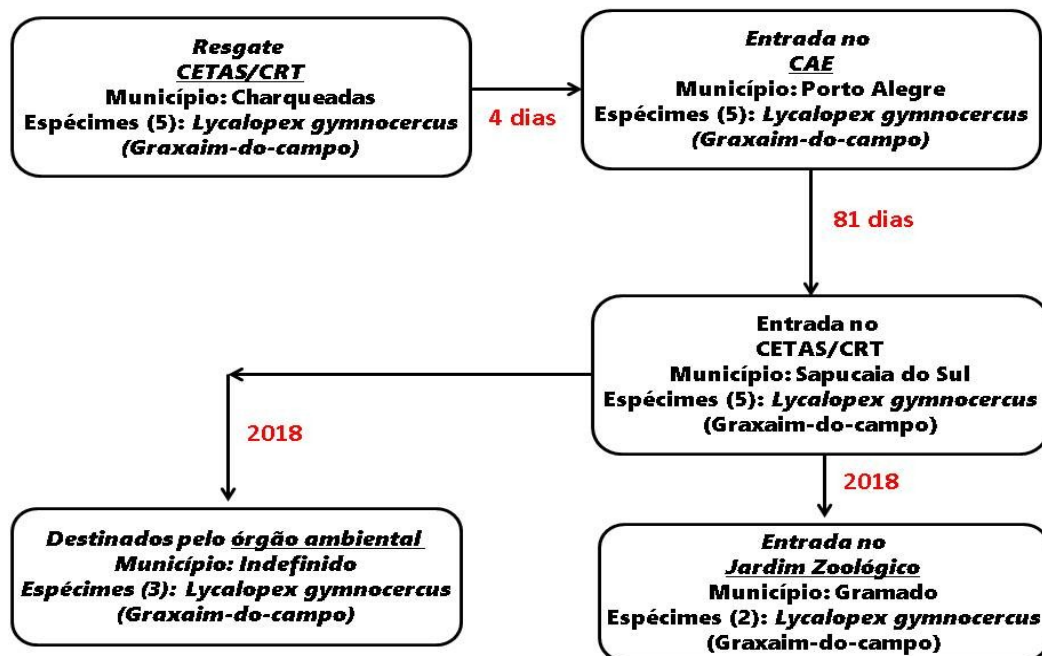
Resgate
CETAS/CRT
Município: Charqueadas
Espécimes (5): Lycalopex gymnocercus
(Graxaim-do-campo)

4 dias

Entrada no
CAE
Município: Porto Alegre
Espécimes (5): Lycalopex gymnocercus
(Graxaim-do-campo)

81 dias

Entrada no
CETAS/CRT
Município: Sapucaia do Sul
Espécimes (5): Lycalopex gymnocercus
(Graxaim-do-campo)

2018

2018

Destinados pelo órgão ambiental
Município: Indefinido
Espécimes (3): Lycalopex gymnocercus
(Graxaim-do-campo)

Entrada no
Jardim Zoológico
Município: Gramado
Espécimes (2): Lycalopex gymnocercus
(Graxaim-do-campo)